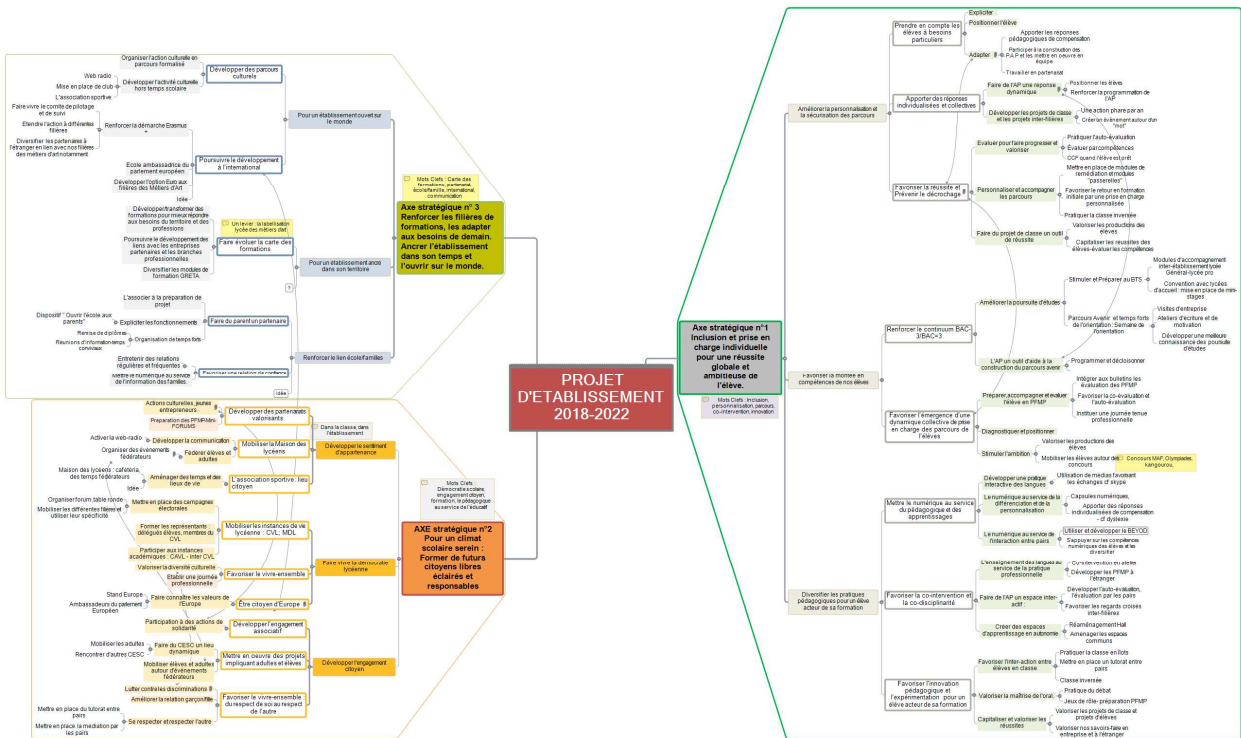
PROJET D'ETABLISSEMENT 2018-2022

Axe stratégique n°1 Inclusion et prise en charge individuelle pour une réussite globale et ambitieuse de l'élève.

Mots Clefs : Inclusion, personnalisation, parcours, co-intervention, innovation

Améliorer la personnalisation et la sécurisation des parcours

Prendre en compte les élèves à besoins particuliers
Expliciter
Positionner l'élève
Adapter
Apporter les réponses pédagogiques de compensation
Participer à la construction des P.A.P et les mettre en oeuvre en équipe
Travailler en partenariat

Apporter des réponses individualisées et collectives
Faire de l'AP une réponse dynamique
Positionner les élèves
Renforcer la programmation de l'AP
Développer les projets de classe et les projets inter-filières
Une action phare par an
Créer un événement autour d'un "mot"

Favoriser la réussite et Prévenir le décrochage
Evaluer pour faire progresser et valoriser
Pratiquer l'auto-évaluation
Évaluer par compétences
CCF quand l'élève est prêt
Personnaliser et accompagner les parcours
Mettre en place de modules de remédiation et modules "passerelles"
Favoriser le retour en formation initiale par une prise en charge personnalisée
Pratiquer la classe inversée
Faire du projet de classe un outil de réussite
Valoriser les productions des élèves
Capitaliser les réussites des élèves-évaluer les compétences

Favoriser la montée en compétences de nos élèves

Renforcer le continuum BAC-3/BAC+3
Améliorer la poursuite d'études
Stimuler et Préparer au BTS
Modules d'accompagnement inter-établissement lycée Général-lycée pro
Convention avec lycées d'accueil : mise en place de mini-stages
Parcours Avenir et temps forts de l'orientation : Semaine de l'orientation
Visites d'entreprise
Ateliers d'écriture et de motivation
Développer une meilleure connaissance des poursuite d'études
L'AP un outil d'aide à la construction du parcours avenir
Programmer et décloisonner

Favoriser l'émergence d'une dynamique collective de prise en charge des parcours de l'élèves
Préparer, accompagner et évaluer l'élève en PFMP
Intégrer aux bulletins les évaluation des PFMP
Favoriser la co-évaluation et l'auto-évaluation
Instituer une journée tenue professionnelle
Diagnostiquer et positionner
Stimuler l'ambition
Valoriser les productions des élèves
Mobiliser les élèves autour des concours
Concours MAF, Olympiades, kangourou,

Diversifier les pratiques pédagogiques pour un élève acteur de sa formation

Mettre le numérique au service du pédagogique et des apprentissages
Développer une pratique interactive des langues
Utilisation de médias favorisant les échanges d' skype
Le numérique au service de la différenciation et de la personnalisation
Capsules numériques,
Apporter des réponses individualisées de compensation - cf dyslexie
Le numérique au service de l'interaction entre pairs
Utiliser et développer le BEYOD
S'appuyer sur les compétences numériques des élèves et la diversifier

Favoriser la co-intervention et la co-disciplinarité
L'enseignement des langues au service de la pratique professionnelle
Co-intervention en atelier
Développer les PFMP à l'étranger
Faire de l'AP un espace inter-actif :
Développer l'auto-évaluation, l'évaluation par les pairs
Favoriser les regards croisés inter-filières
Créer des espaces d'apprentissage en autonomie
Réaménagement Hall
Aménager les espaces communs

Favoriser l'innovation pédagogique et l'expérimentation pour un élève acteur de sa formation
Favoriser l'inter-action entre élèves en classe
Pratiquer la classe en îlots
Mettre en place un tutorat entre pairs
Classe inversée
Valoriser la maîtrise de l'oral.
Pratique du débat
Jeux de rôle- préparation PFMP
Capitaliser et valoriser les réussites
Valoriser les projets de classe et projets d'élèves
Valoriser nos savoirs-faire en entreprise et à l'étranger

Axe stratégique n° 3 Renforcer les filières de formations, les adapter aux besoins de demain. Ancrer l'établissement dans son temps et l'ouvrir sur le monde.

Mots Clefs : Carte des formations, partenariat, école/famille, international, communication

Pour un établissement ouvert sur le monde
Développer des parcours culturels
Organiser l'action culturelle en parcours formalisé
Web radio
Mise en place de club
L'association sportive
Développer l'activité culturelle hors temps scolaire
Poursuivre le développement à l'international
Renforcer la démarche Erasmus
Faire vivre le comité de pilotage et de suivi
Etendre l'action à différentes filières
Diversifier les partenaires à l'étranger en lien avec nos filières des métiers d'art notamment
Ecole ambassadrice du parlement européen
Développer l'option Euro aux filières des Métiers d'Art
Idée

Pour un établissement ancré dans son territoire
Faire évoluer la carte des formations
Un levier : la labellisation lycée des métiers d'art
Développer/transformer des formations pour mieux répondre aux besoins du territoire et des professions
Poursuivre le développement des liens avec les entreprises partenaires et les branches professionnelles
Diversifier les modules de formation GRETA
?

Renforcer le lien école/familles
Faire du parent un partenaire
L'associer à la préparation de projet
Dispositif " Ouvrir l'école aux parents"
Expliciter les fonctionnements
Remise de diplômes
Réunions d'information temps conviviaux
Organisation de temps forts
Entretenir des relations régulières et fréquentes
Mettre le numérique au service de l'information des familles.
Favoriser une relation de confiance
Idée

AXE stratégique n°2 Pour un climat scolaire serein : Former de futurs citoyens libres éclairés et responsables

Mots Clefs : Démocratie scolaire, engagement citoyen, formation, le pédagogique au service de l'éducatif

Développer le sentiment d'appartenance
Développer des partenariats valorisants
Actions culturelles, jeunes entrepreneurs
Preparation des PFMP/Mini-FORUMS
Dans la classe, dans l'établissement
Mobiliser la Maison des lycéens
Activer la web-radio
Développer la communication
Organiser des événements fédérateurs
Fédérer élèves et adultes
L'association sportive : lieu citoyen
Maison des lycéens : cafétéria, des temps fédérateurs
Aménager des temps et des lieux de vie
Idée

Faire vivre la démocratie lycéenne
Mobiliser les instances de vie lycéenne : CVL; MDL
Organiser forum, table ronde
Mettre en place des campagnes électorales
Mobiliser les différentes filières et utiliser leur spécificité
Former les représentants : délégués élèves, membres du CVL
Participer aux instances académiques : CAVL - inter CVL
Favoriser le vivre-ensemble
Valoriser la diversité culturelle
Etablir une journée professionnelle
Etre citoyen d'Europe
Faire connaître les valeurs de l'Europe
Stand Europe
Ambassadeurs du parlement Européen

Développer l'engagement citoyen
Développer l'engagement associatif
Participation à des actions de solidarité
Mettre en oeuvre des projets impliquant adultes et élèves
Faire du CESC un lieu dynamique
Mobiliser les adultes
Rencontrer d'autres CESC
Mobiliser élèves et adultes autour d'événements fédérateurs
Favoriser le vivre-ensemble du respect de soi au respect de l'autre
Lutter contre les discriminations
Améliorer la relation garçon/fille
Se respecter et respecter l'autre
Mettre en place du tutorat entre pairs
Mettre en place la médiation par les pairs